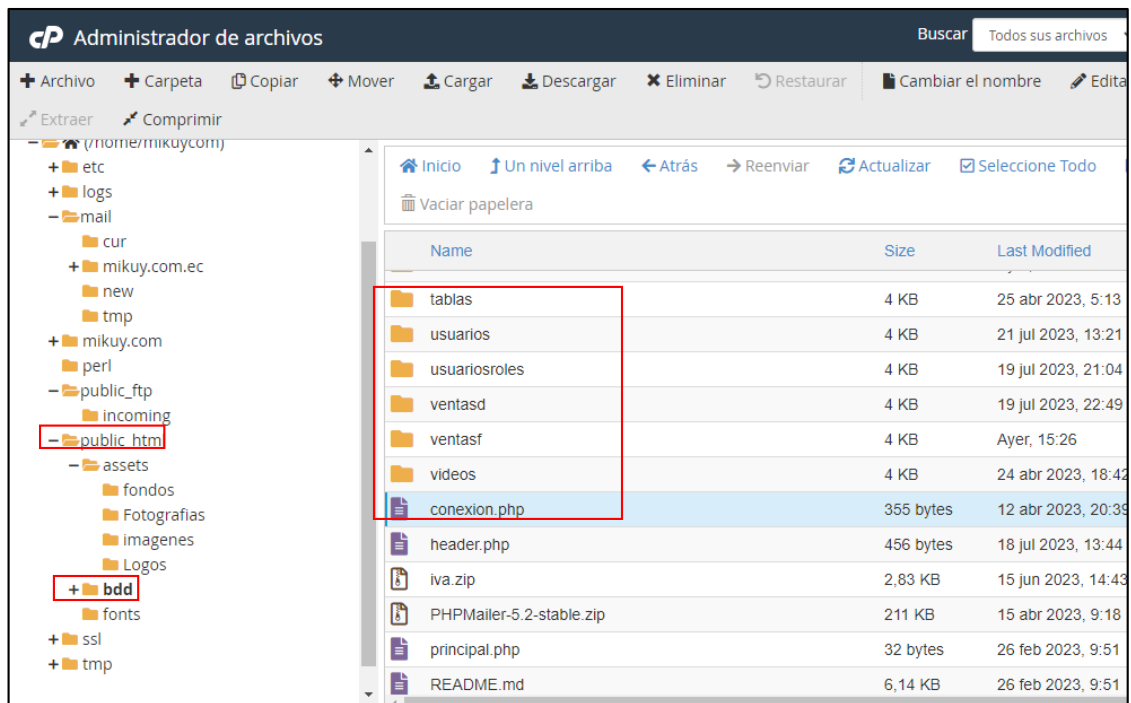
Administrador de archivos

Buscar Todos sus archivos

+ Archivo + Carpeta Copiar Mover Cargar Descargar Eliminar Restaurar Cambiar el nombre Edita

Extraer Comprimir

− (/home/mikuycom)
+ etc
+ logs
− mail
cur
+ mikuy.com.ec
new
tmp
+ mikuy.com
perl
− public_ftp
incoming
− public_html
− assets
fondos
Fotografias
imagenes
Logos
+ bdd
fonts
+ ssl
+ tmp

Inicio Un nivel arriba Atrás Reenviar Actualizar Seleccione Todo

Vaciar papelera

| Name | Size | Last Modified |
|---|---|---|
| tablas | 4 KB | 25 abr 2023, 5:13 |
| usuarios | 4 KB | 21 jul 2023, 13:21 |
| usuariosroles | 4 KB | 19 jul 2023, 21:04 |
| ventasd | 4 KB | 19 jul 2023, 22:49 |
| ventasf | 4 KB | Ayer, 15:26 |
| videos | 4 KB | 24 abr 2023, 18:42 |
| conexion.php | 355 bytes | 12 abr 2023, 20:39 |
| header.php | 456 bytes | 18 jul 2023, 13:44 |
| iva.zip | 2,83 KB | 15 jun 2023, 14:43 |
| PHPMailer-5.2-stable.zip | 211 KB | 15 abr 2023, 9:18 |
| principal.php | 32 bytes | 26 feb 2023, 9:51 |
| README.md | 6,14 KB | 26 feb 2023, 9:51 |